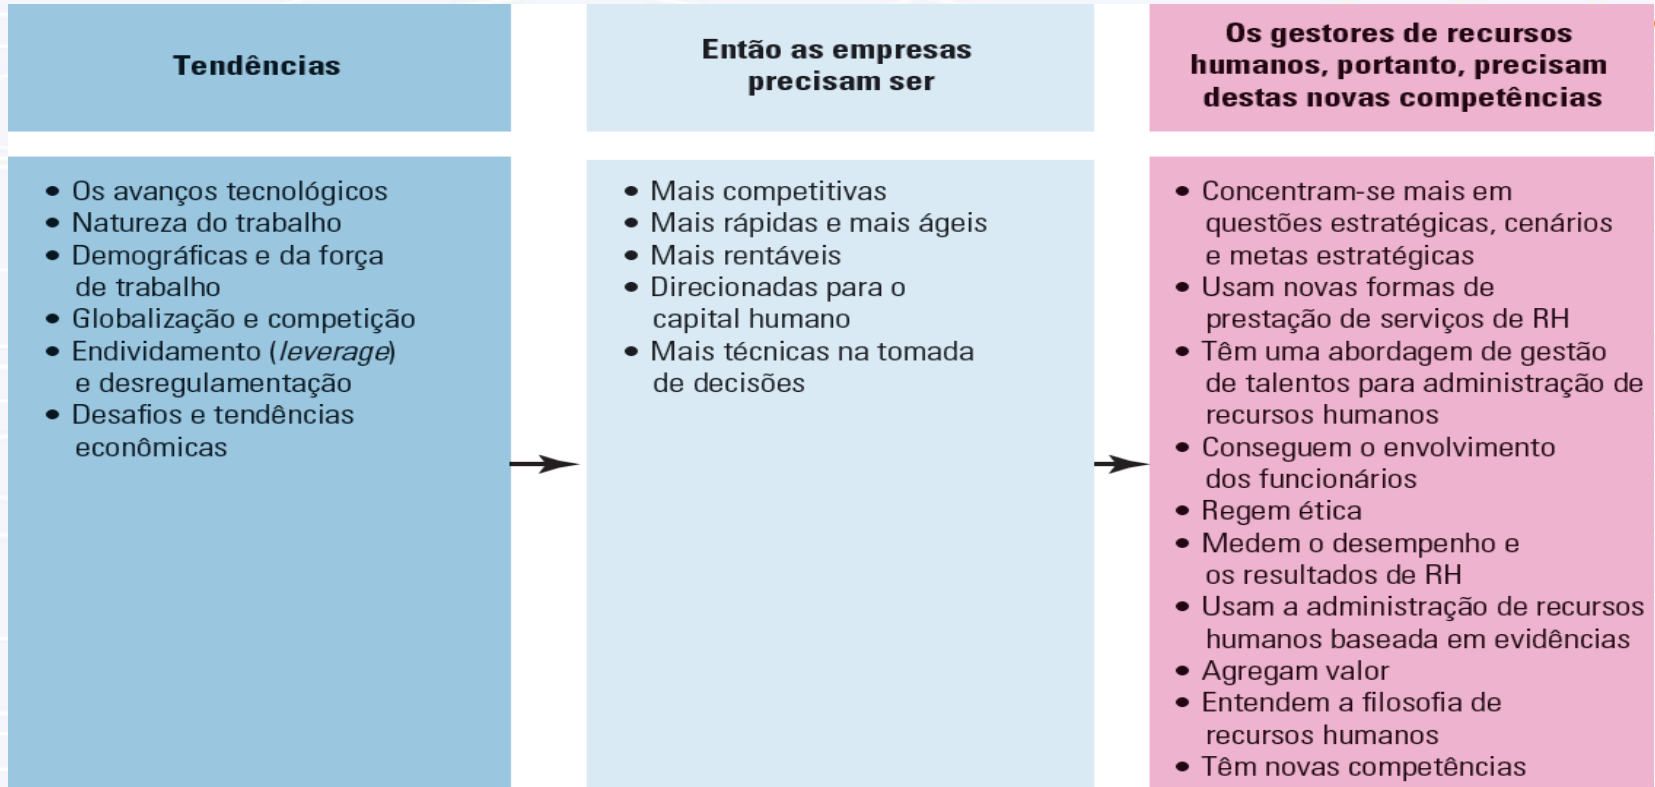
| Tendências | Então as empresas precisam ser | Os gestores de recursos humanos, portanto, precisam destas novas competências |
|---|---|---|
| • Os avanços tecnológicos<br>• Natureza do trabalho<br>• Demográficas e da força de trabalho<br>• Globalização e competição<br>• Endividamento (*leverage*) e desregulamentação<br>• Desafios e tendências econômicas | • Mais competitivas<br>• Mais rápidas e mais ágeis<br>• Mais rentáveis<br>• Direcionadas para o capital humano<br>• Mais técnicas na tomada de decisões | • Concentram-se mais em questões estratégicas, cenários e metas estratégicas<br>• Usam novas formas de prestação de serviços de RH<br>• Têm uma abordagem de gestão de talentos para administração de recursos humanos<br>• Conseguem o envolvimento dos funcionários<br>• Regem ética<br>• Medem o desempenho e os resultados de RH<br>• Usam a administração de recursos humanos baseada em evidências<br>• Agregam valor<br>• Entendem a filosofia de recursos humanos<br>• Têm novas competências |